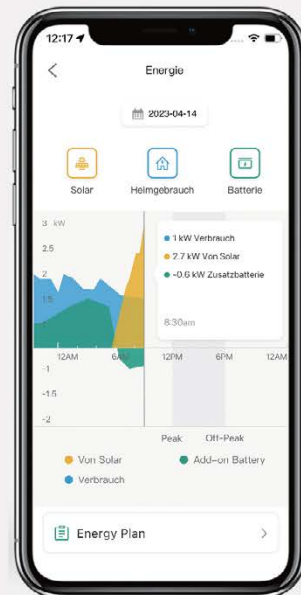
12:17

Energie

2023-04-14

Solar

Heimgebrauch

Batterie

3 kW

2.5

2

1.5

1 kW Verbrauch

2.7 kW Von Solar

-0.6 kW Zusatzbatterie

8:30am

12AM

6AM

12PM

6PM

12AM

-1

-1.5

-2

Peak

Off-Peak

Von Solar

Add-on Battery

Verbrauch

Energy Plan